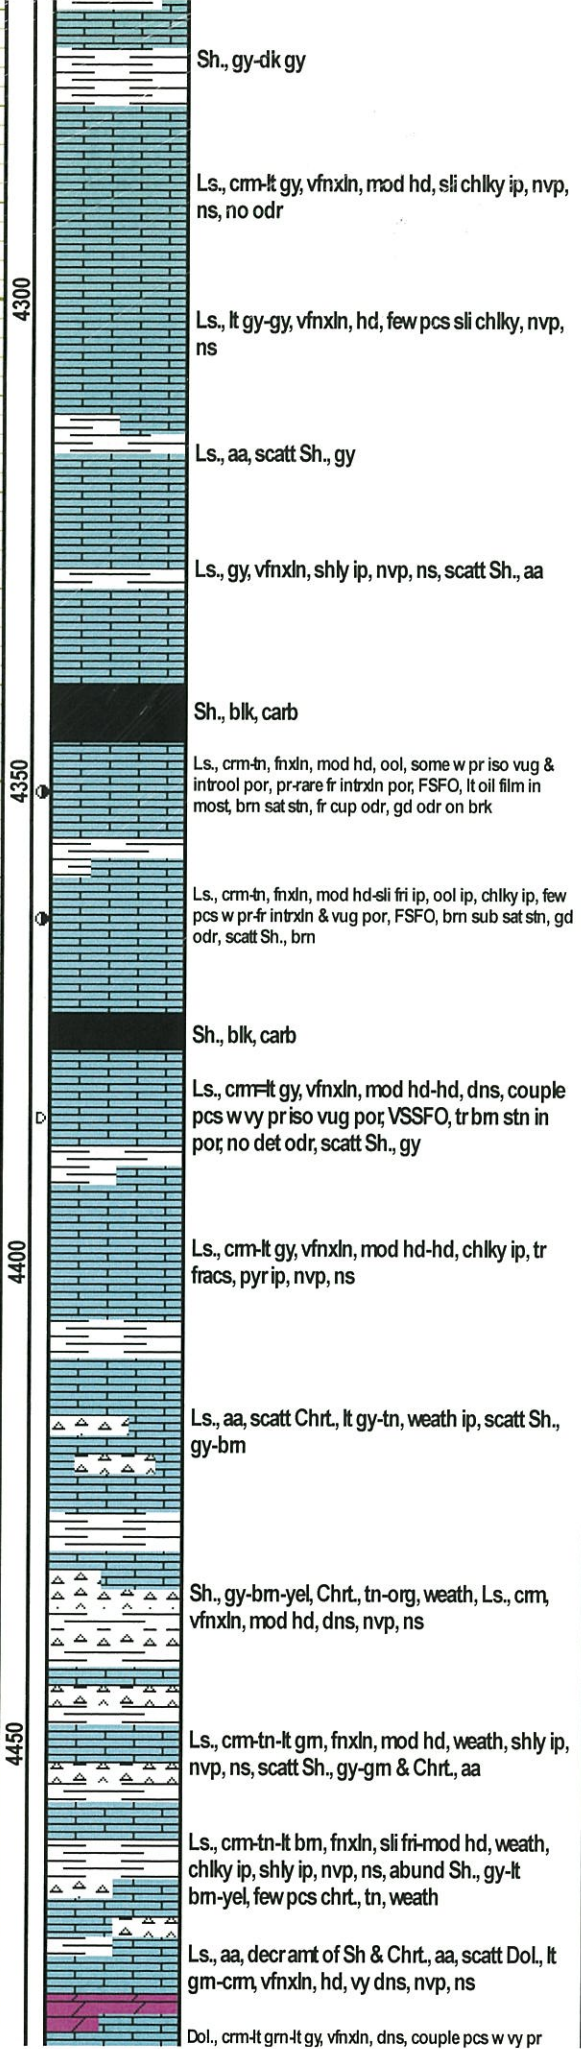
Sh., gy-dk gy

Ls., crm-lt gy, vfnxln, mod hd, sli chlky ip, nvp, ns, no odr

4300

Ls., lt gy-gy, vfnxln, hd, few pcs sli chlky, nvp, ns

Ls., aa, scatt Sh., gy

Ls., gy, vfnxln, shly ip, nvp, ns, scatt Sh., aa

Sh., blk, carb

4350

Ls., crm-tn, fnxln, mod hd, ool, some w pr iso vug & introol por, pr-rare fr intrxln por, FSFO, lt oil film in most, brn sat stn, fr cup odr, gd odr on brk

Ls., crm-tn, fnxln, mod hd-sli fri ip, ool ip, chlky ip, few pcs w pr-fr intrxln & vug por, FSFO, brn sub sat stn, gd odr, scatt Sh., brn

Sh., blk, carb

D

Ls., crm=lt gy, vfnxln, mod hd-hd, dns, couple pcs w vy pr iso vug por, VSSFO, tr brn stn in por, no det odr, scatt Sh., gy

4400

Ls., crm-lt gy, vfnxln, mod hd-hd, chlky ip, tr fracs, pyr ip, nvp, ns

Ls., aa, scatt Chrt., lt gy-tn, weath ip, scatt Sh., gy-brn

Sh., gy-brn-yel, Chrt., tn-org, weath, Ls., crm, vfnxln, mod hd, dns, nvp, ns

4450

Ls., crm-tn-lt grn, fnxln, mod hd, weath, shly ip, nvp, ns, scatt Sh., gy-grn & Chrt., aa

Ls., crm-tn-lt brn, fnxln, sli fri-mod hd, weath, chlky ip, shly ip, nvp, ns, abund Sh., gy-lt brn-yel, few pcs chrt., tn, weath

Ls., aa, decr amt of Sh & Chrt., aa, scatt Dol., lt grn-crm, vfnxln, hd, vy dns, nvp, ns

Dol., crm-lt grn-lt gy, vfnxln, dns, couple pcs w vy pr